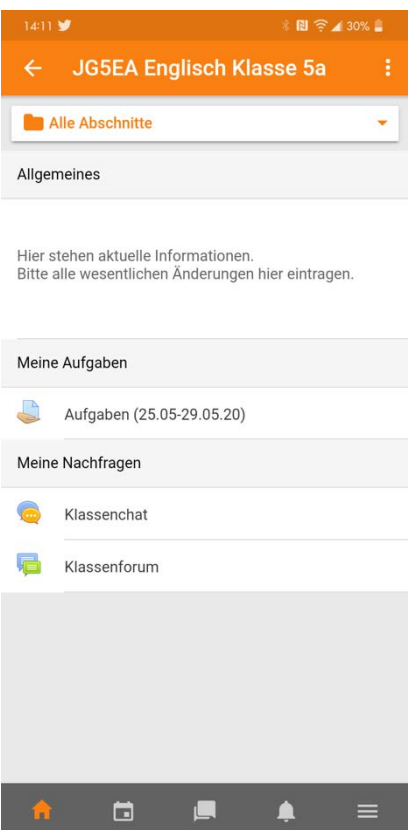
14:11 30%

JG5EA Englisch Klasse 5a

Alle Abschnitte

Allgemeines

Hier stehen aktuelle Informationen.
Bitte alle wesentlichen Änderungen hier eintragen.

Meine Aufgaben

Aufgaben (25.05-29.05.20)

Meine Nachfragen

Klassenchat

Klassenforum